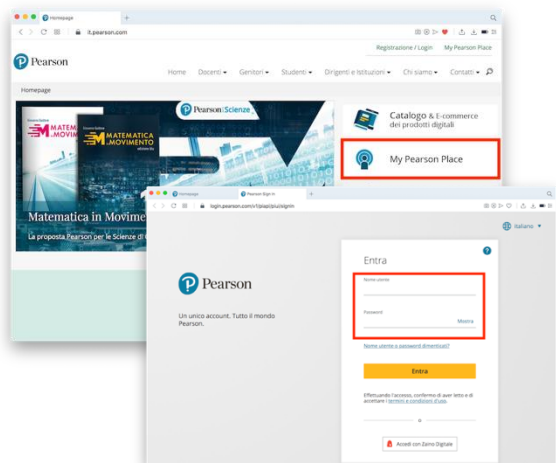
Homepage
it.pearson.com
Registrazione / Login
My Pearson Place
Pearson
Home Docenti Genitori Studenti Dirigenti e Istituzioni Chi siamo Contatti
Homepage
Pearson Scienze
MATEMATICA MOVIMENTO
MATEMATICA MOVIMENTO
Matematica in Movimen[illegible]
La proposta Pearson per le Scienze di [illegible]
Catalogo & E-commerce dei prodotti digitali
My Pearson Place
Homepage
Pearson Sign in
login.pearson.com/v1/piapi/piui/signin
Italiano
Pearson
Un unico account. Tutto il mondo Pearson.
Entra
Nome utente
Password
Mostra
Nome utente o password dimenticati?
Entra
Effettuando l'accesso, confermo di aver letto e di accettare i termini e condizioni d'uso.
o
Accedi con Zaino Digitale